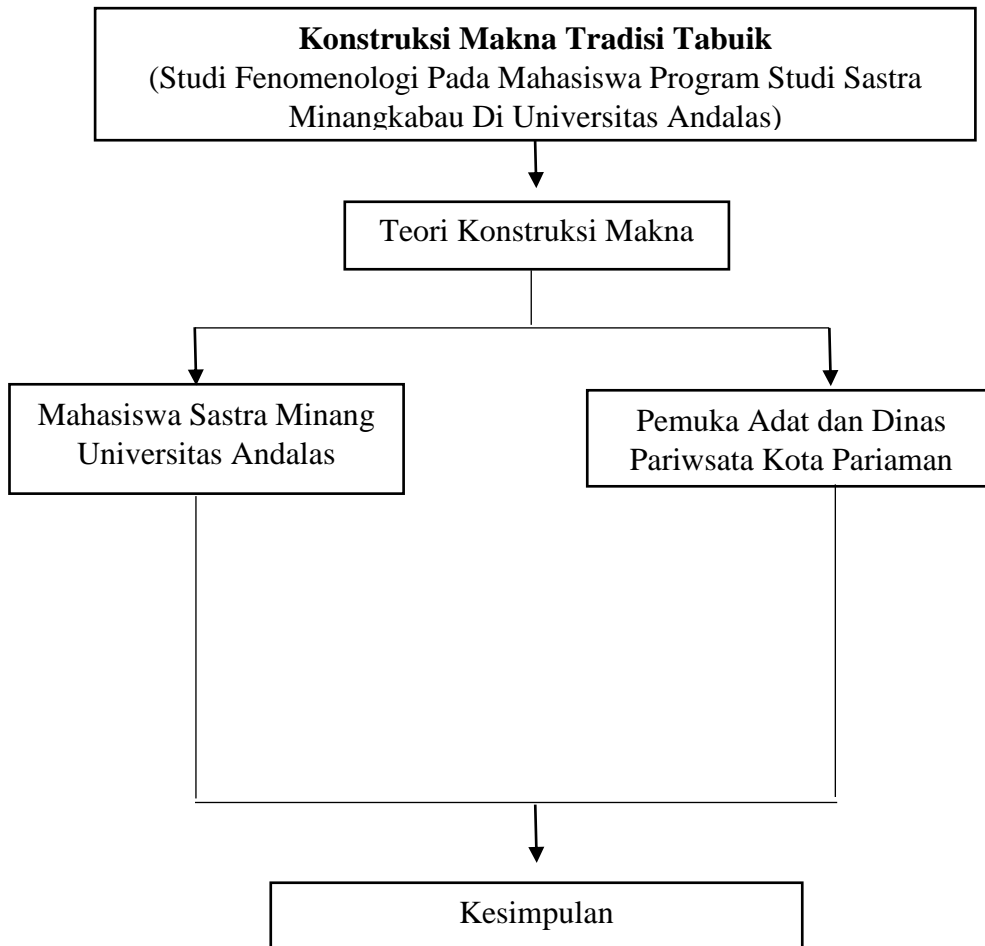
**Konstruksi Makna Tradisi Tabuik**
(Studi Fenomenologi Pada Mahasiswa Program Studi Sastra Minangkabau Di Universitas Andalas)

Teori Konstruksi Makna

Mahasiswa Sastra Minang Universitas Andalas

Pemuka Adat dan Dinas Pariwsata Kota Pariaman

Kesimpulan